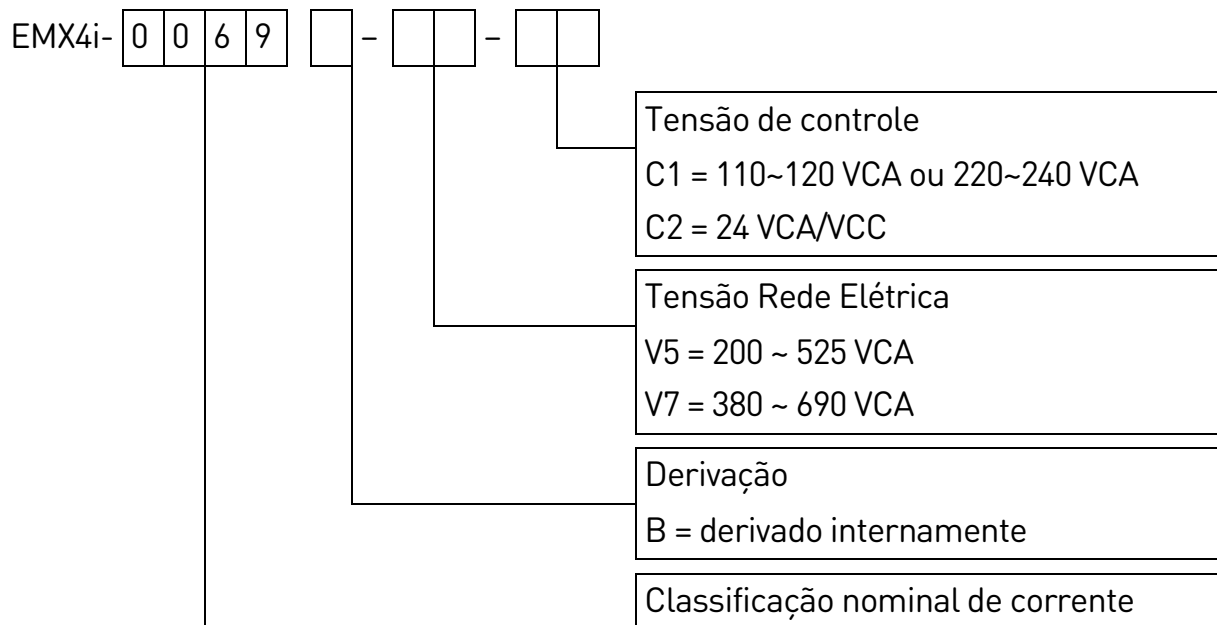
EMX4i- 0 0 6 9 – –

Tensão de controle
C1 = 110~120 VCA ou 220~240 VCA
C2 = 24 VCA/VCC

Tensão Rede Elétrica
V5 = 200 ~ 525 VCA
V7 = 380 ~ 690 VCA

Derivação
B = derivado internamente

Classificação nominal de corrente